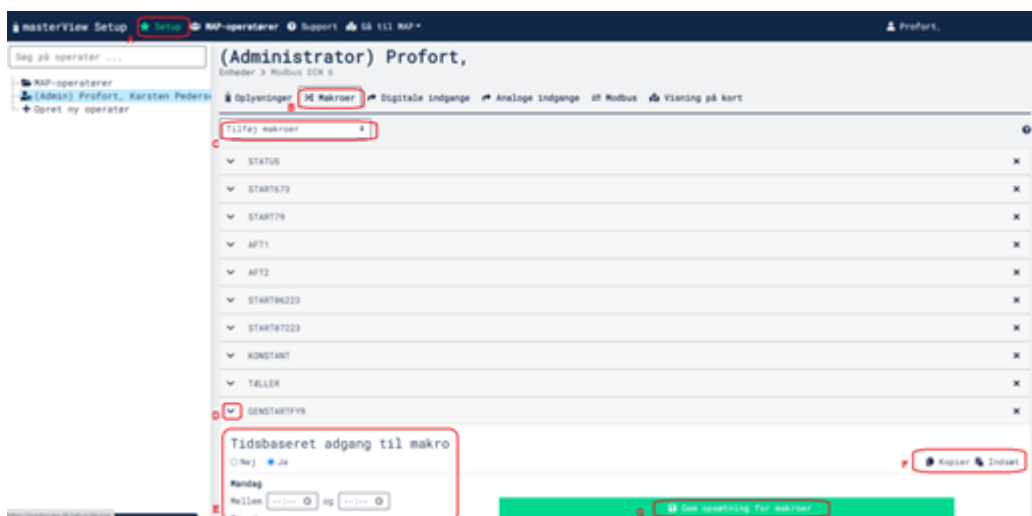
masterView Setup Setup MAP-operatører Support Gå til MAP Profort,

A

Søg på operatør ...

MAP-operatører
(Admin) Profort, Karsten Peders
Opret ny operatør

(Administrator) Profort,
Enheder > Modbus DIN 6

Oplysninger Makroer Digitale indgange Analoge indgange Modbus Visning på kort

B

Tilføj makroer

C

STATUS
START673
START79
AFT1
AFT2
START86223
START87223
KONSTANT
TÆLLER
D GENSTARTFYR

Tidsbaseret adgang til makro
Nej Ja

F Kopier Indsæt

Mandag
Mellem --:-- og --:--

E

G Gem opsætning for makroer